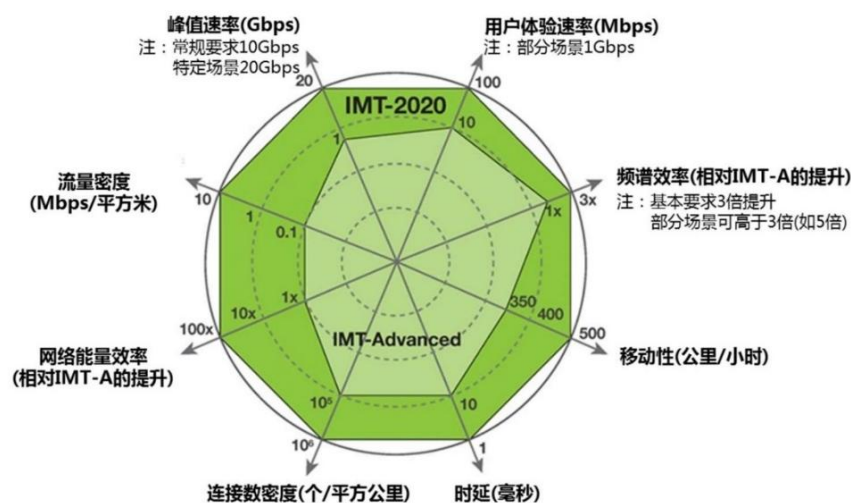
峰值速率(Gbps)
注：常规要求10Gbps
特定场景20Gbps

用户体验速率(Mbps)
注：部分场景1Gbps

20
1
IMT-2020
100
10

流量密度
(Mbps/平方米)
10
1
0.1

频谱效率(相对IMT-A的提升)
注：基本要求3倍提升
部分场景可高于3倍(如5倍)
3x
1x

1x
10x
100x

350
400
500

网络能量效率
(相对IMT-A的提升)

IMT-Advanced

移动性(公里/小时)

$10^5$
$10^6$
10
1

连接数密度(个/平方公里)
时延(毫秒)